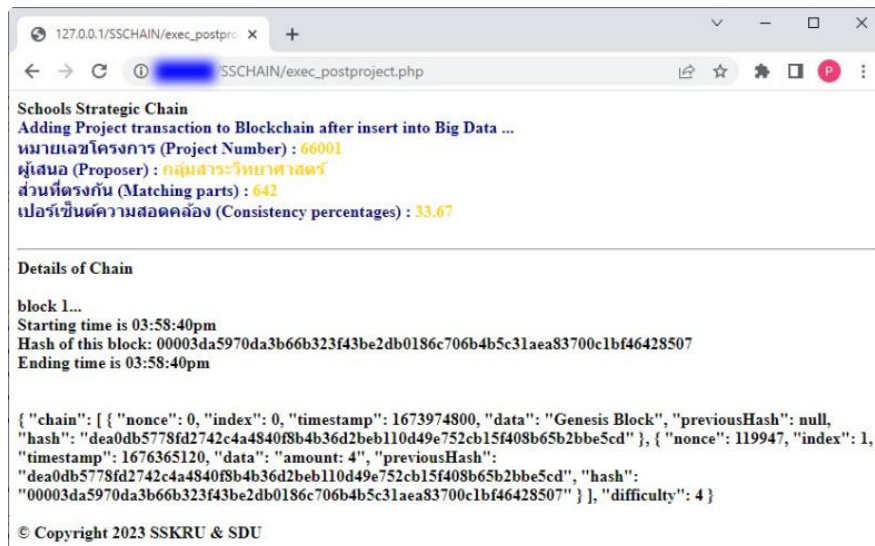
127.0.0.1/SSCHAIN/exec_postpro ×

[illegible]SSCHAIN/exec_postproject.php

Schools Strategic Chain
Adding Project transaction to Blockchain after insert into Big Data ...
หมายเลขโครงการ (Project Number) : 66001
ผู้เสนอ (Proposer) : กลุ่มสาระวิทยาศาสตร์
ส่วนที่ตรงกัน (Matching parts) : 642
เปอร์เซ็นต์ความสอดคล้อง (Consistency percentages) : 33.67

Details of Chain

block 1...
Starting time is 03:58:40pm
Hash of this block: 00003da5970da3b66b323f43be2db0186c706b4b5c31aea83700c1bf46428507
Ending time is 03:58:40pm

{ "chain": [ { "nonce": 0, "index": 0, "timestamp": 1673974800, "data": "Genesis Block", "previousHash": null, "hash": "dea0db5778fd2742c4a4840f8b4b36d2beb110d49e752cb15f408b65b2bbe5cd" }, { "nonce": 119947, "index": 1, "timestamp": 1676365120, "data": "amount: 4", "previousHash": "dea0db5778fd2742c4a4840f8b4b36d2beb110d49e752cb15f408b65b2bbe5cd", "hash": "00003da5970da3b66b323f43be2db0186c706b4b5c31aea83700c1bf46428507" } ], "difficulty": 4 }

© Copyright 2023 SSKRU & SDU